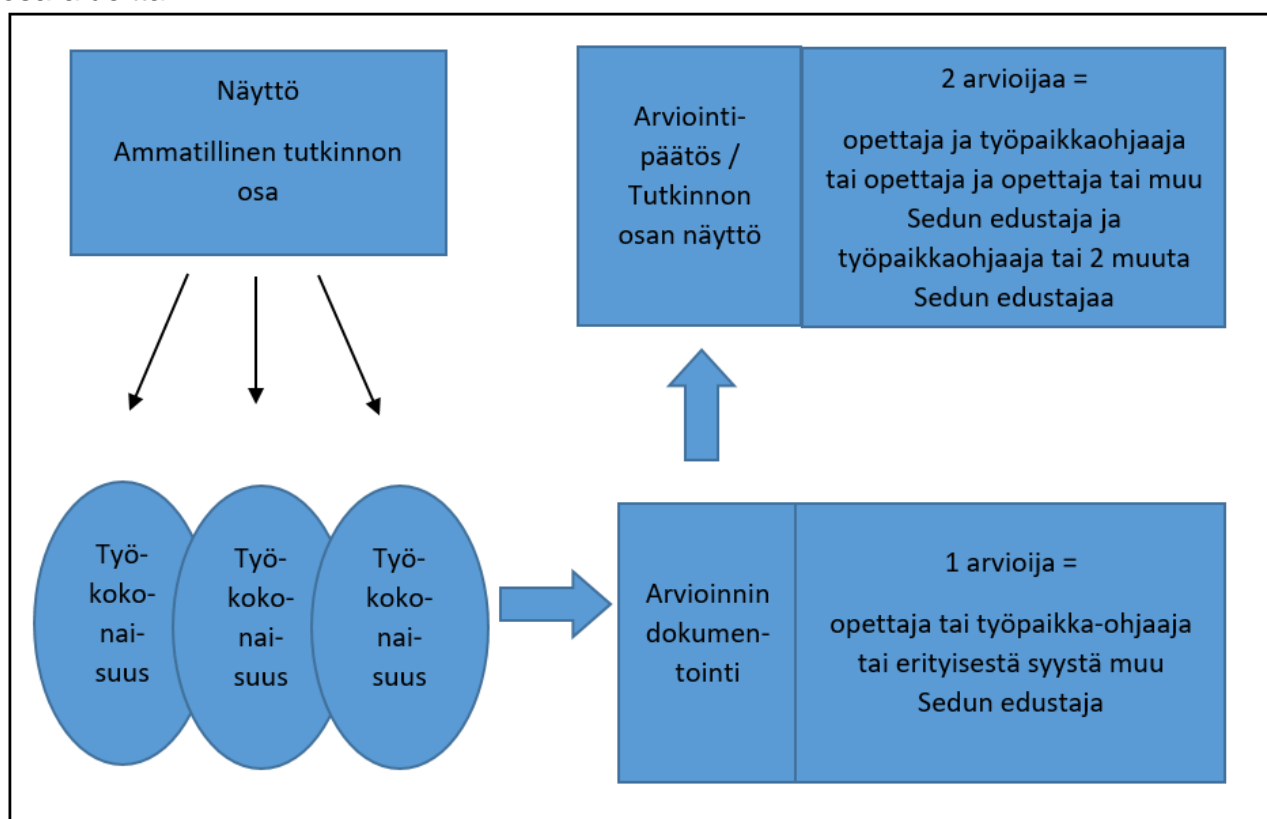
Näyttö

Ammatillinen tutkinnon osa

Arviointipäätös / Tutkinnon osan näyttö

2 arvioijaa =

opettaja ja työpaikkaohjaaja tai opettaja ja opettaja tai muu Sedun edustaja ja työpaikkaohjaaja tai 2 muuta Sedun edustajaa

Työkokonaisuus

Työkokonaisuus

Työkokonaisuus

Arvioinnin dokumentointi

1 arvioija =

opettaja tai työpaikka-ohjaaja tai erityisestä syystä muu Sedun edustaja